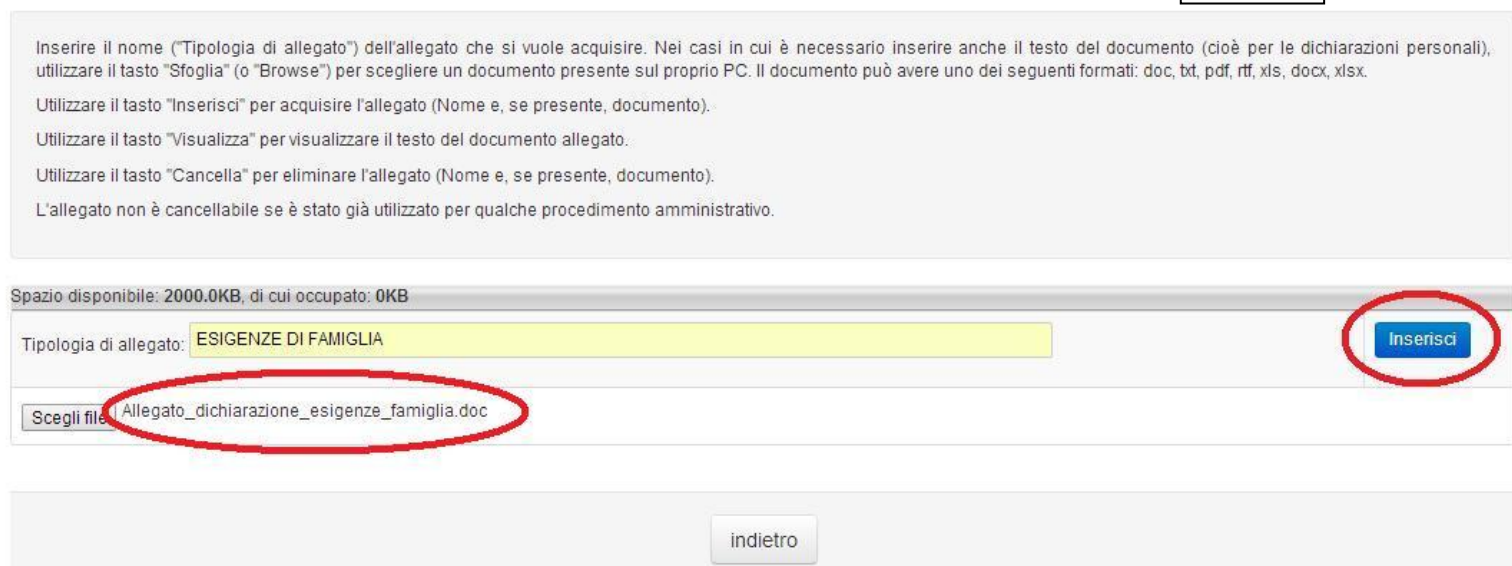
Inserire il nome ("Tipologia di allegato") dell'allegato che si vuole acquisire. Nei casi in cui è necessario inserire anche il testo del documento (cioè per le dichiarazioni personali), utilizzare il tasto "Sfoglia" (o "Browse") per scegliere un documento presente sul proprio PC. Il documento può avere uno dei seguenti formati: doc, txt, pdf, rtf, xls, docx, xlsx.

Utilizzare il tasto "Inserisci" per acquisire l'allegato (Nome e, se presente, documento).

Utilizzare il tasto "Visualizza" per visualizzare il testo del documento allegato.

Utilizzare il tasto "Cancella" per eliminare l'allegato (Nome e, se presente, documento).

L'allegato non è cancellabile se è stato già utilizzato per qualche procedimento amministrativo.

Spazio disponibile: **2000.0KB**, di cui occupato: **0KB**

Tipologia di allegato: ESIGENZE DI FAMIGLIA

Inserisci

Scegli file Allegato_dichiarazione_esigenze_famiglia.doc

indietro